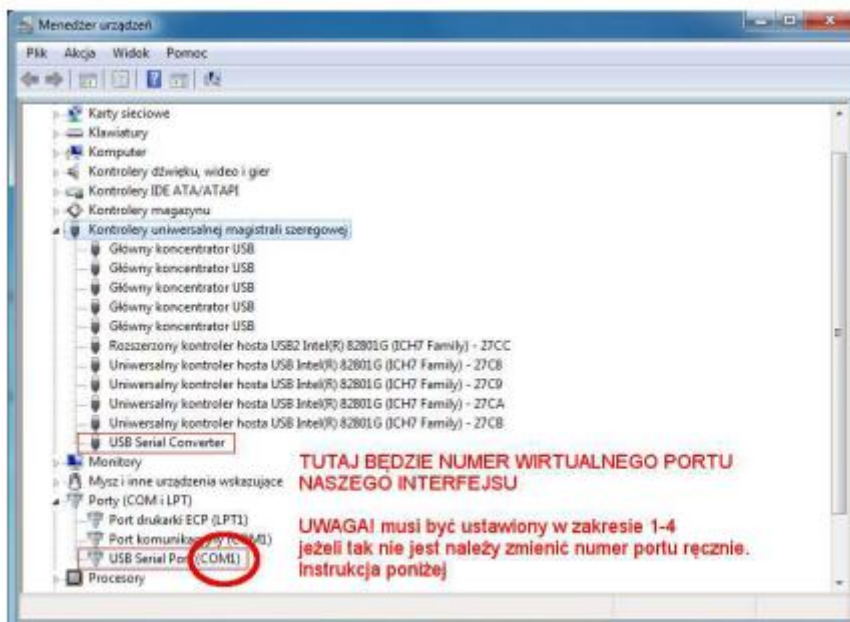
Menedżer urządzeń

Plik Akcja Widok Pomoc

Karty sieciowe
Klawiatury
Komputer
Kontrolery dźwięku, wideo i gier
Kontrolery IDE ATA/ATAPI
Kontrolery magazynu
Kontrolery uniwersalnej magistrali szeregowej
Główny koncentrator USB
Główny koncentrator USB
Główny koncentrator USB
Główny koncentrator USB
Główny koncentrator USB
Rozszerzony kontroler hosta USB2 Intel(R) 82801G (ICH7 Family) - 27CC
Uniwersalny kontroler hosta USB Intel(R) 82801G (ICH7 Family) - 27C8
Uniwersalny kontroler hosta USB Intel(R) 82801G (ICH7 Family) - 27C9
Uniwersalny kontroler hosta USB Intel(R) 82801G (ICH7 Family) - 27CA
Uniwersalny kontroler hosta USB Intel(R) 82801G (ICH7 Family) - 27CB
USB Serial Converter
Monitory
Mysz i inne urządzenia wskazujące
Porty (COM i LPT)
Port drukarki ECP (LPT1)
Port komunika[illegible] (COM1)
USB Serial Port (COM1)
Procesory

TUTAJ BĘDZIE NUMER WIRTUALNEGO PORTU NASZEGO INTERFEJSU

UWAGA! musi być ustawiony w zakresie 1-4
jeżeli tak nie jest należy zmienić numer portu ręcznie.
Instrukcja poniżej